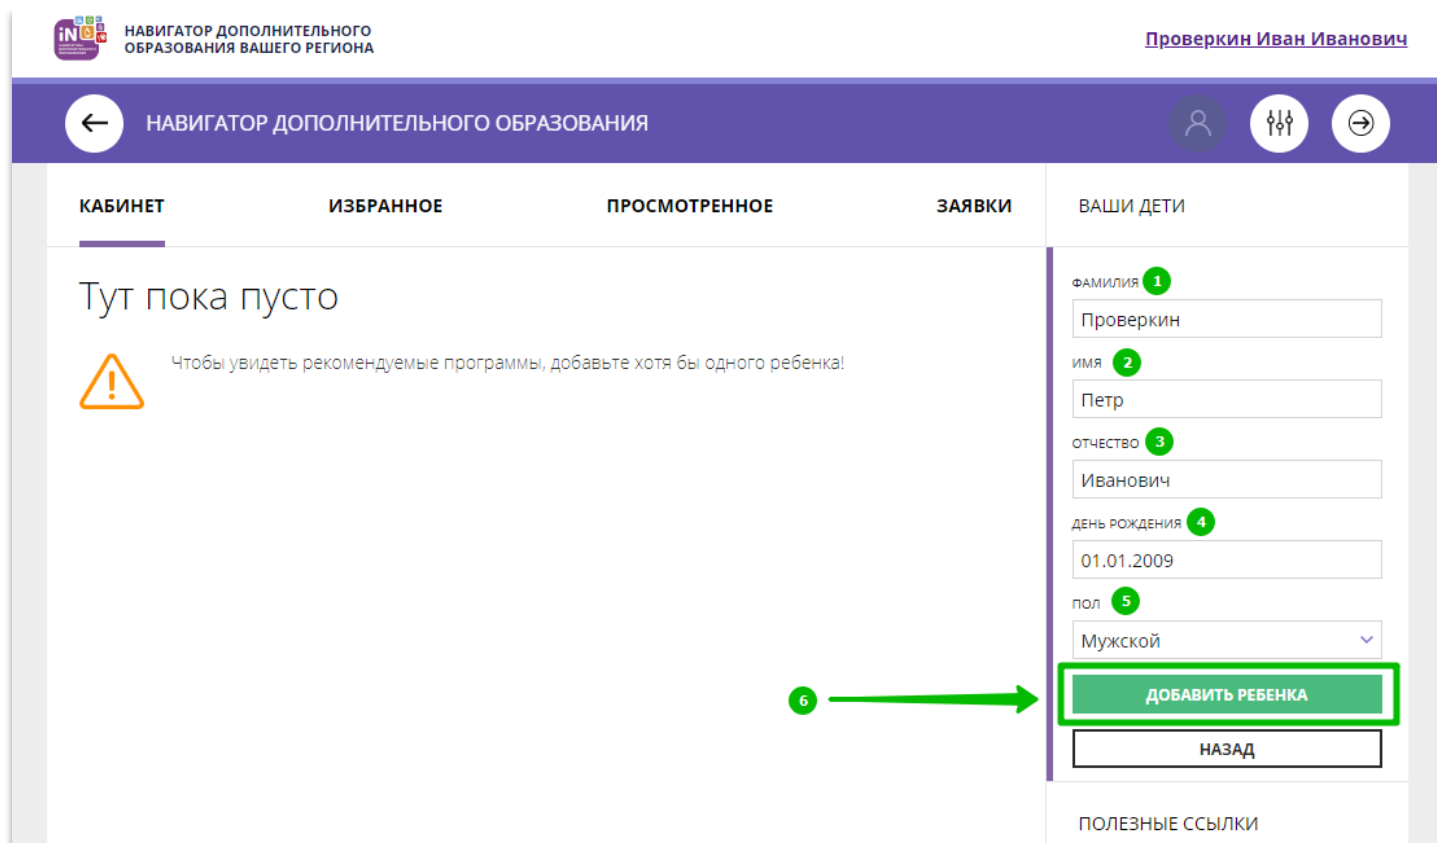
НАВИГАТОР ДОПОЛНИТЕЛЬНОГО ОБРАЗОВАНИЯ ВАШЕГО РЕГИОНА

Проверкин Иван Иванович

НАВИГАТОР ДОПОЛНИТЕЛЬНОГО ОБРАЗОВАНИЯ

КАБИНЕТ

ИЗБРАННОЕ

ПРОСМОТРЕННОЕ

ЗАЯВКИ

ВАШИ ДЕТИ

Тут пока пусто

Чтобы увидеть рекомендуемые программы, добавьте хотя бы одного ребенка!

ФАМИЛИЯ 1

Проверкин

ИМЯ 2

Петр

ОТЧЕСТВО 3

Иванович

ДЕНЬ РОЖДЕНИЯ 4

01.01.2009

ПОЛ 5

Мужской

6

ДОБАВИТЬ РЕБЕНКА

НАЗАД

ПОЛЕЗНЫЕ ССЫЛКИ